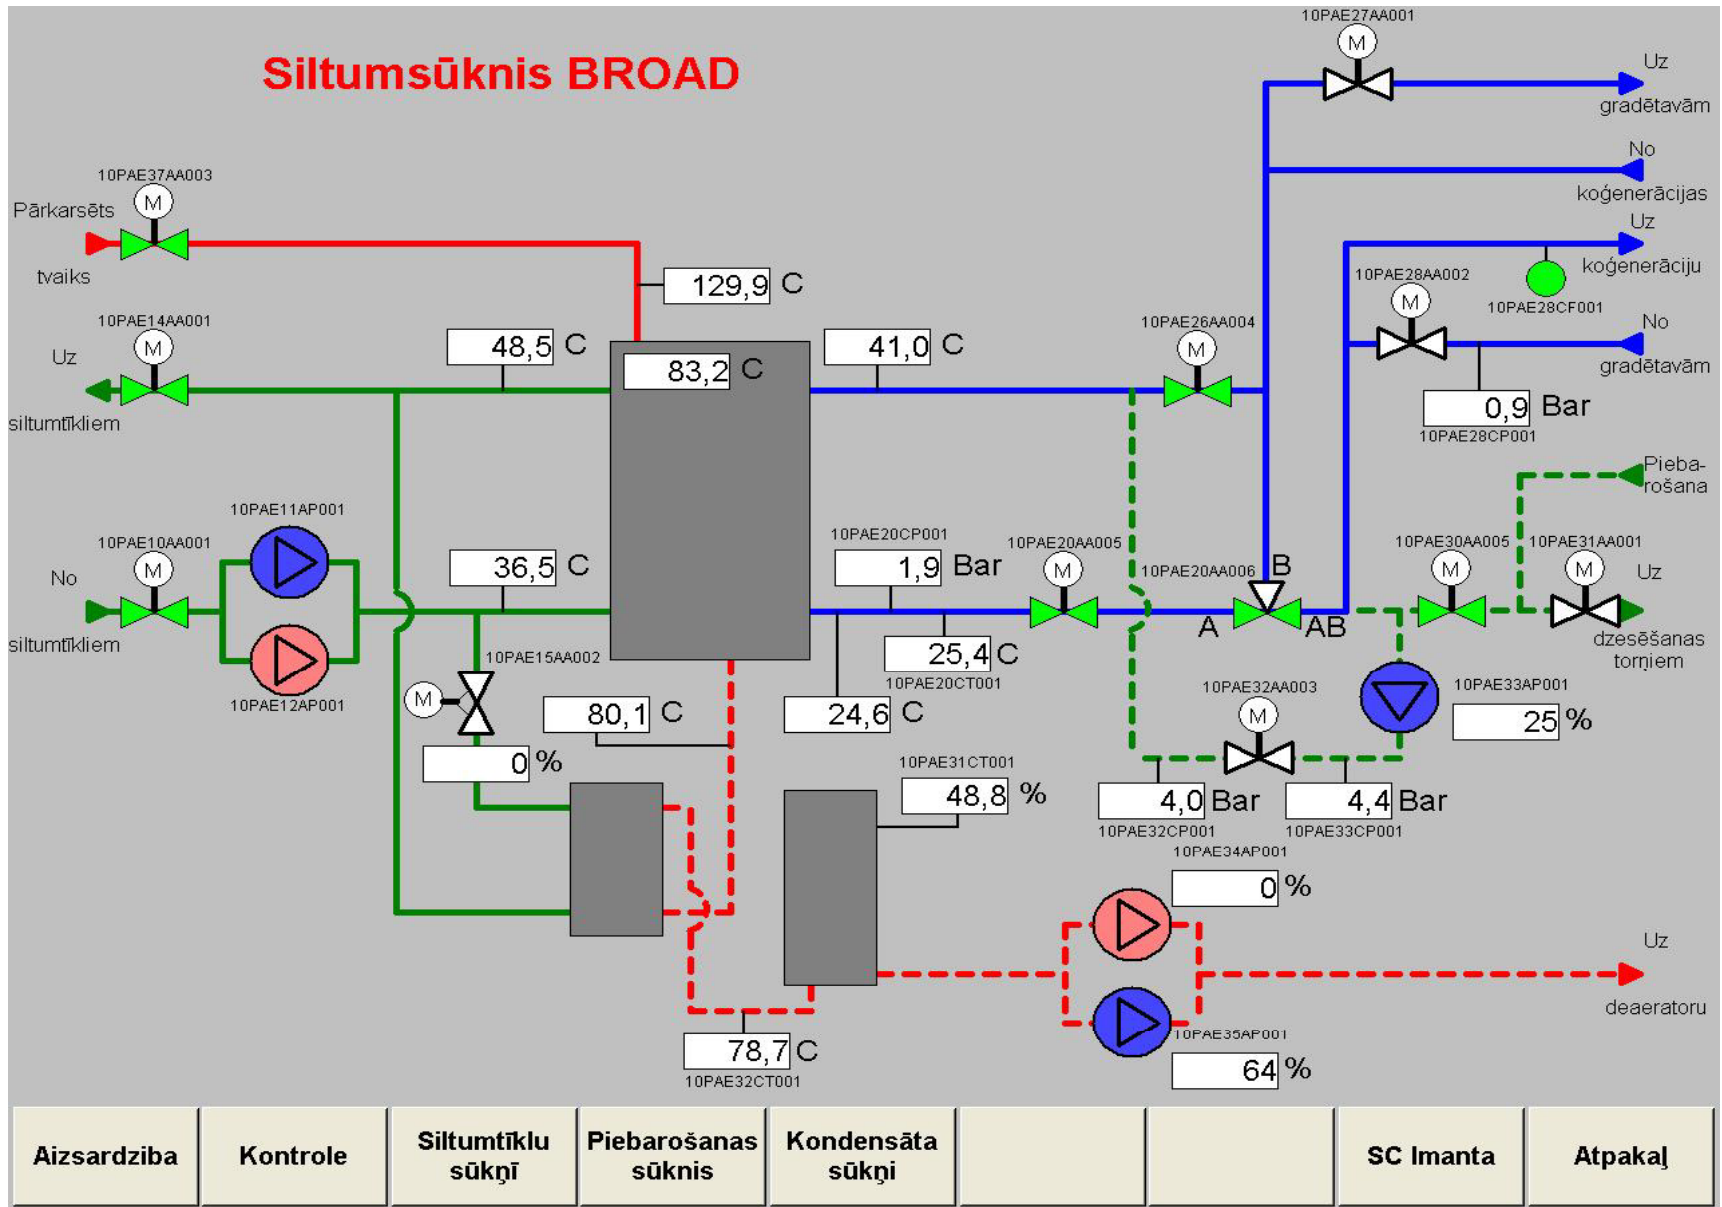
Siltumsūknis BROAD

10PAE27AA001
M
Uz
gradētavām

No
koģenerācijas

Uz
koģenerāciju

10PAE28AA002
M
10PAE28CF001

No
gradētavām

0,9 Bar
10PAE28CP001

10PAE37AA003
M
Pārkarsēts
tvaiks

129,9 C

10PAE14AA001
M
Uz
siltumtīkliem

48,5 C

83,2 C

41,0 C

10PAE26AA004
M

Pieba-
rošana

10PAE11AP001

10PAE10AA001
M
No
siltumtīkliem

36,5 C

10PAE20CP001
1,9 Bar

10PAE20AA005
M

10PAE20AA006
B
A
AB

10PAE30AA005
M

10PAE31AA001
M
Uz
dzesēšanas
torņiem

25,4 C
10PAE20CT001

10PAE15AA002
M

10PAE12AP001

80,1 C

24,6 C

10PAE32AA003
M

10PAE33AP001
25 %

0 %

10PAE31CT001
48,8 %

4,0 Bar
10PAE32CP001

4,4 Bar
10PAE33CP001

10PAE34AP001
0 %

Uz
deaeratoru

78,7 C
10PAE32CT001

10PAE35AP001
64 %

Aizsardziba
Kontrole
Siltumtīklu sūkņī
Piebarošanas sūknis
Kondensāta sūkņi
SC Imanta
Atpakaļ